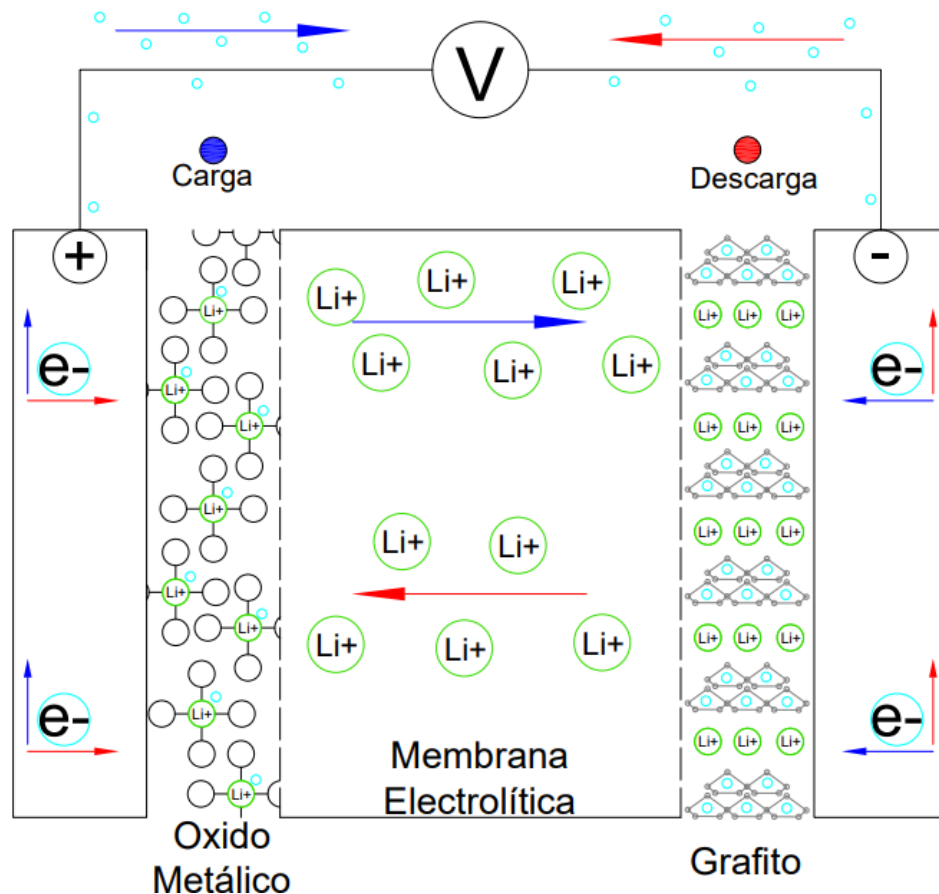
V

Carga

Descarga

+

-

e-

e-

e-

e-

Li+ Li+ Li+

Li+ Li+ Li+

Li+ Li+

Li+ Li+ Li+

Li+ Li+ Li+ Li+ Li+ Li+ Li+ Li+ Li+

Li+ Li+ Li+ Li+ Li+ Li+ Li+ Li+ Li+ Li+ Li+ Li+ Li+ Li+ Li+ Li+ Li+ Li+

Membrana Electrolítica

Oxido Metálico

Grafito